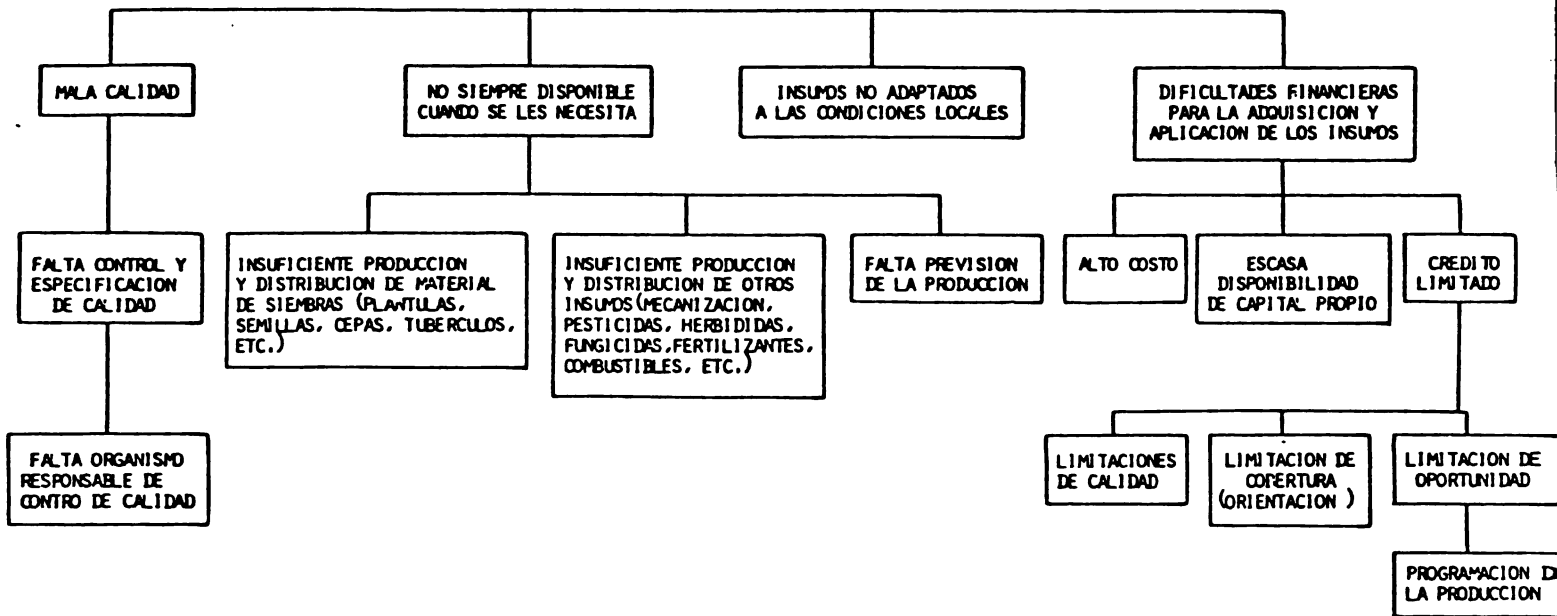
MALA CALIDAD

NO SIEMPRE DISPONIBLE CUANDO SE LES NECESITA

INSUMOS NO ADAPTADOS A LAS CONDICIONES LOCALES

DIFICULTADES FINANCIERAS PARA LA ADQUISICION Y APLICACION DE LOS INSUMOS

FALTA CONTROL Y ESPECIFICACION DE CALIDAD

INSUFICIENTE PRODUCCION Y DISTRIBUCION DE MATERIAL DE SIEMBRAS (PLANTULAS, SEMILLAS, CEPAS, TUBERCULOS, ETC.)

INSUFICIENTE PRODUCCION Y DISTRIBUCION DE OTROS INSUMOS (MECANIZACION, PESTICIDAS, HERBIDIDAS, FUNGICIDAS, FERTILIZANTES, COMBUSTIBLES, ETC.)

FALTA PREVISION DE LA PRODUCCION

ALTO COSTO

ESCASA DISPONIBILIDAD DE CAPITAL PROPIO

CREDITO LIMITADO

FALTA ORGANISMO RESPONSABLE DE CONTRO DE CALIDAD

LIMITACIONES DE CALIDAD

LIMITACION DE COBERTURA (ORIENTACION )

LIMITACION DE OPORTUNIDAD

PROGRAMACION D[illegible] LA PRODUCCION